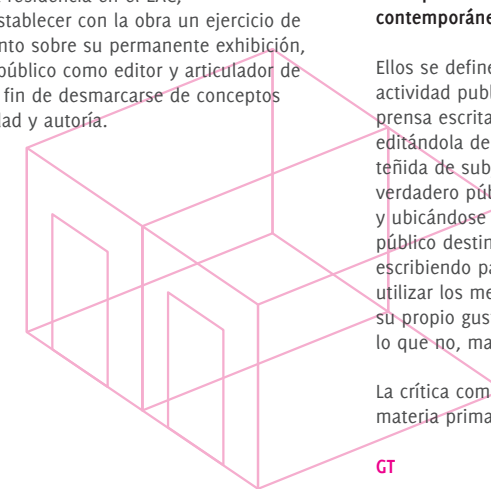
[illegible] residencia en el EAC, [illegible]stablecer con la obra un ejercicio de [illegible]nto sobre su permanente exhibición, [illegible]público como editor y articulador de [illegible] fin de desmarcarse de conceptos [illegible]dad y autoría.

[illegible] contemporáne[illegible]

Ellos se define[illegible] actividad publ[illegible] prensa escrita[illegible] editándola de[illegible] teñida de sub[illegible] verdadero púb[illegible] y ubicándose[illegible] público destin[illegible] escribiendo pa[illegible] utilizar los me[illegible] su propio gus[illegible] lo que no, ma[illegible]

La crítica com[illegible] materia prima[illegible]

GT